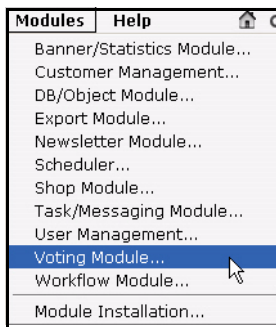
Modules Help

Banner/Statistics Module...
Customer Management...
DB/Object Module...
Export Module...
Newsletter Module...
Scheduler...
Shop Module...
Task/Messaging Module...
User Management...
Voting Module...
Workflow Module...
Module Installation...